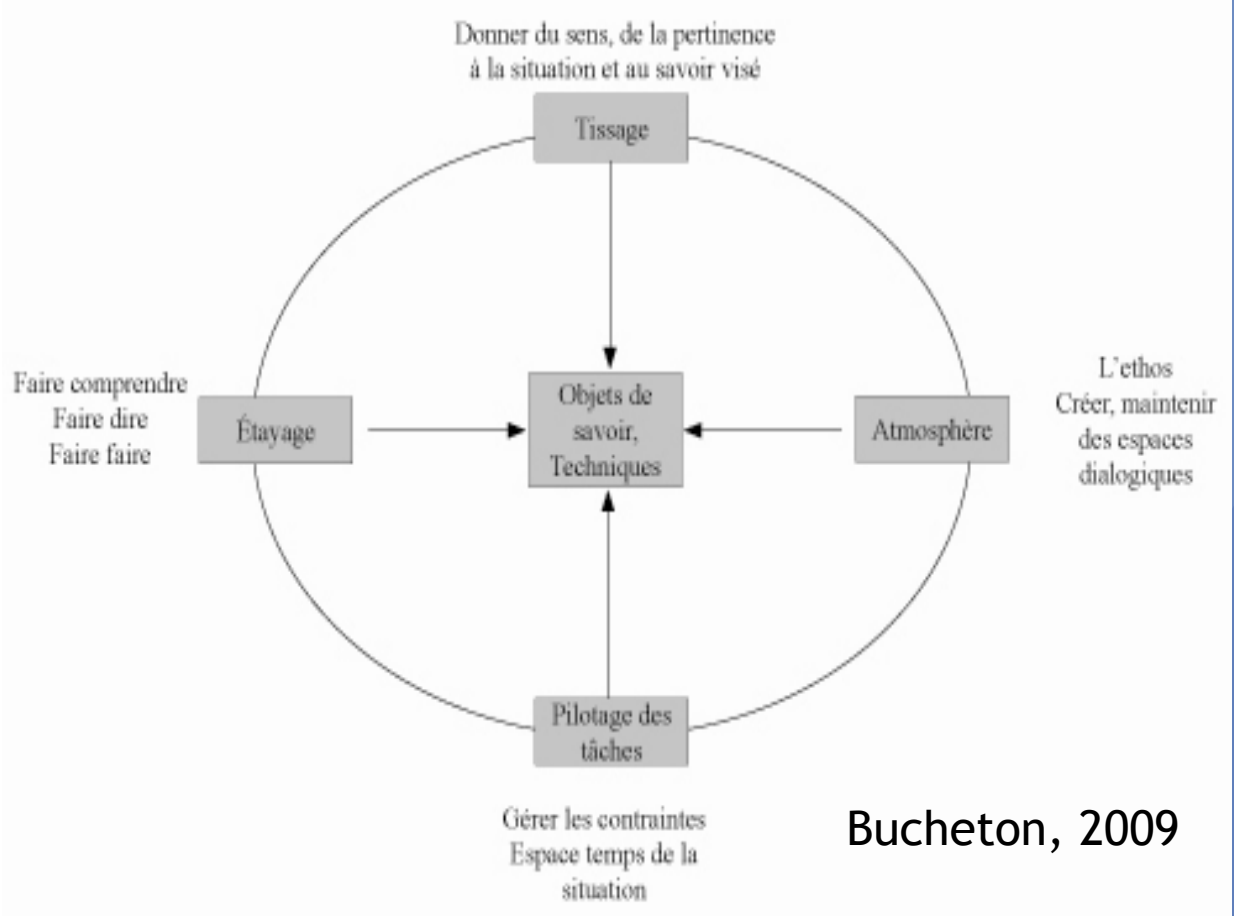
Donner du sens, de la pertinence à la situation et au savoir visé

Tissage

Faire comprendre
Faire dire
Faire faire

Étayage

Objets de savoir, Techniques

Atmosphère

L'ethos
Créer, maintenir des espaces dialogiques

Pilotage des tâches

Gérer les contraintes
Espace temps de la situation

Bucheton, 2009